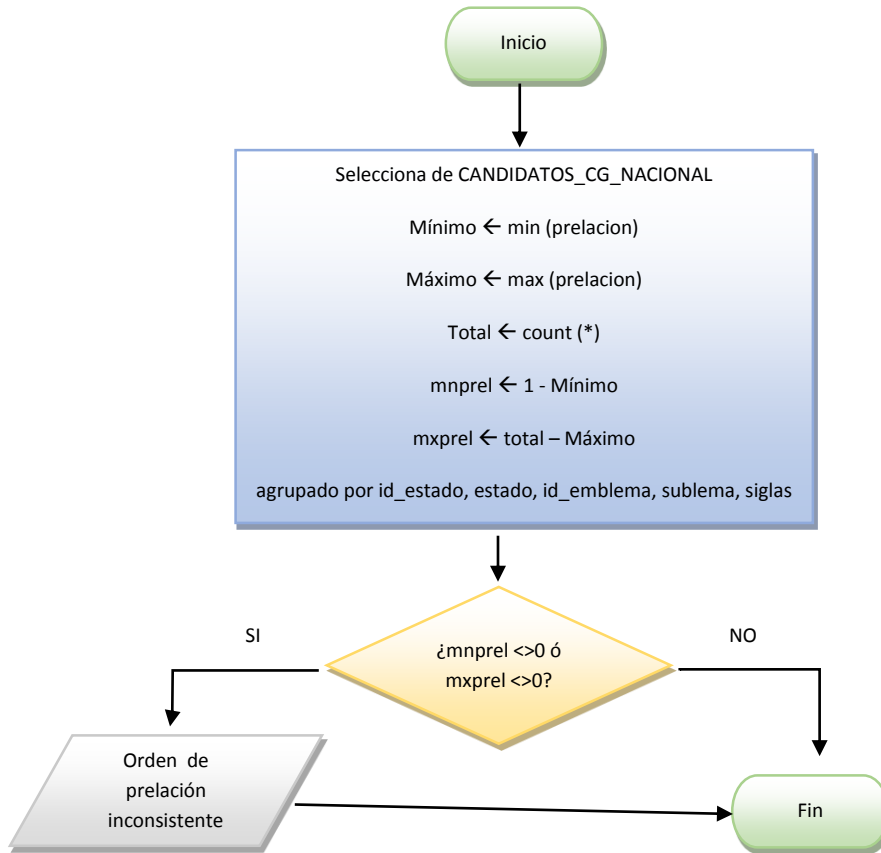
Inicio

Selecciona de CANDIDATOS_CG_NACIONAL

Mínimo ← min (prelacion)

Máximo ← max (prelacion)

Total ← count (*)

mnprel ← 1 - Mínimo

mxprel ← total – Máximo

agrupado por id_estado, estado, id_emblema, sublema, siglas

SI

¿mnprel <>0 ó mxprel <>0?

NO

Orden de prelación inconsistente

Fin